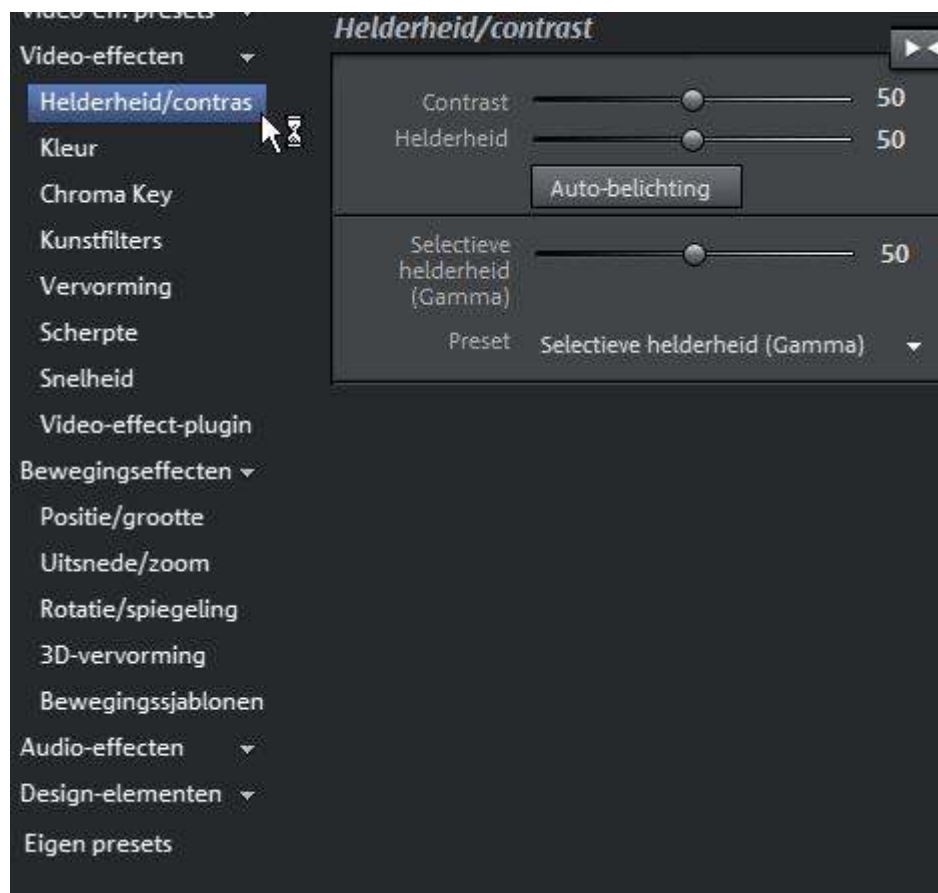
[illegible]
Video-effecten
Helderheid/contras
Kleur
Chroma Key
Kunstfilters
Vervorming
Scherpte
Snelheid
Video-effect-plugin
Bewegingseffecten
Positie/grootte
Uitsnede/zoom
Rotatie/spiegeling
3D-vervorming
Bewegingssjablonen
Audio-effecten
Design-elementen
Eigen presets

Helderheid/contrast

Contrast 50
Helderheid 50
Auto-belichting

Selectieve helderheid (Gamma) 50
Preset Selectieve helderheid (Gamma)